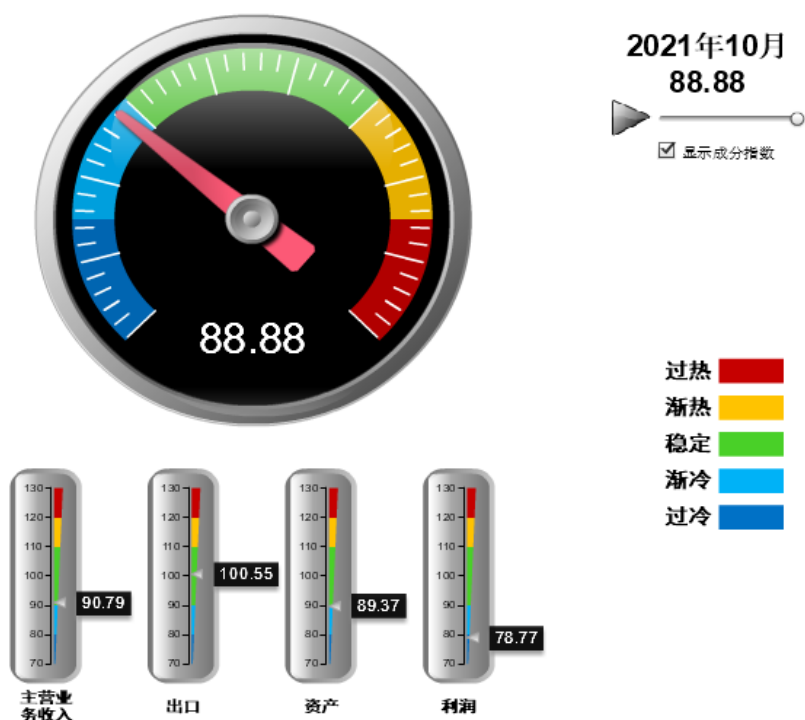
2021年10月
88.88

☑ 显示成分指数

88.88

过热
渐热
稳定
渐冷
过冷

130
120
110
100
90
80
70
90.79
主营业务收入

130
120
110
100
90
80
70
100.55
出口

130
120
110
100
90
80
70
89.37
资产

130
120
110
100
90
80
70
78.77
利润